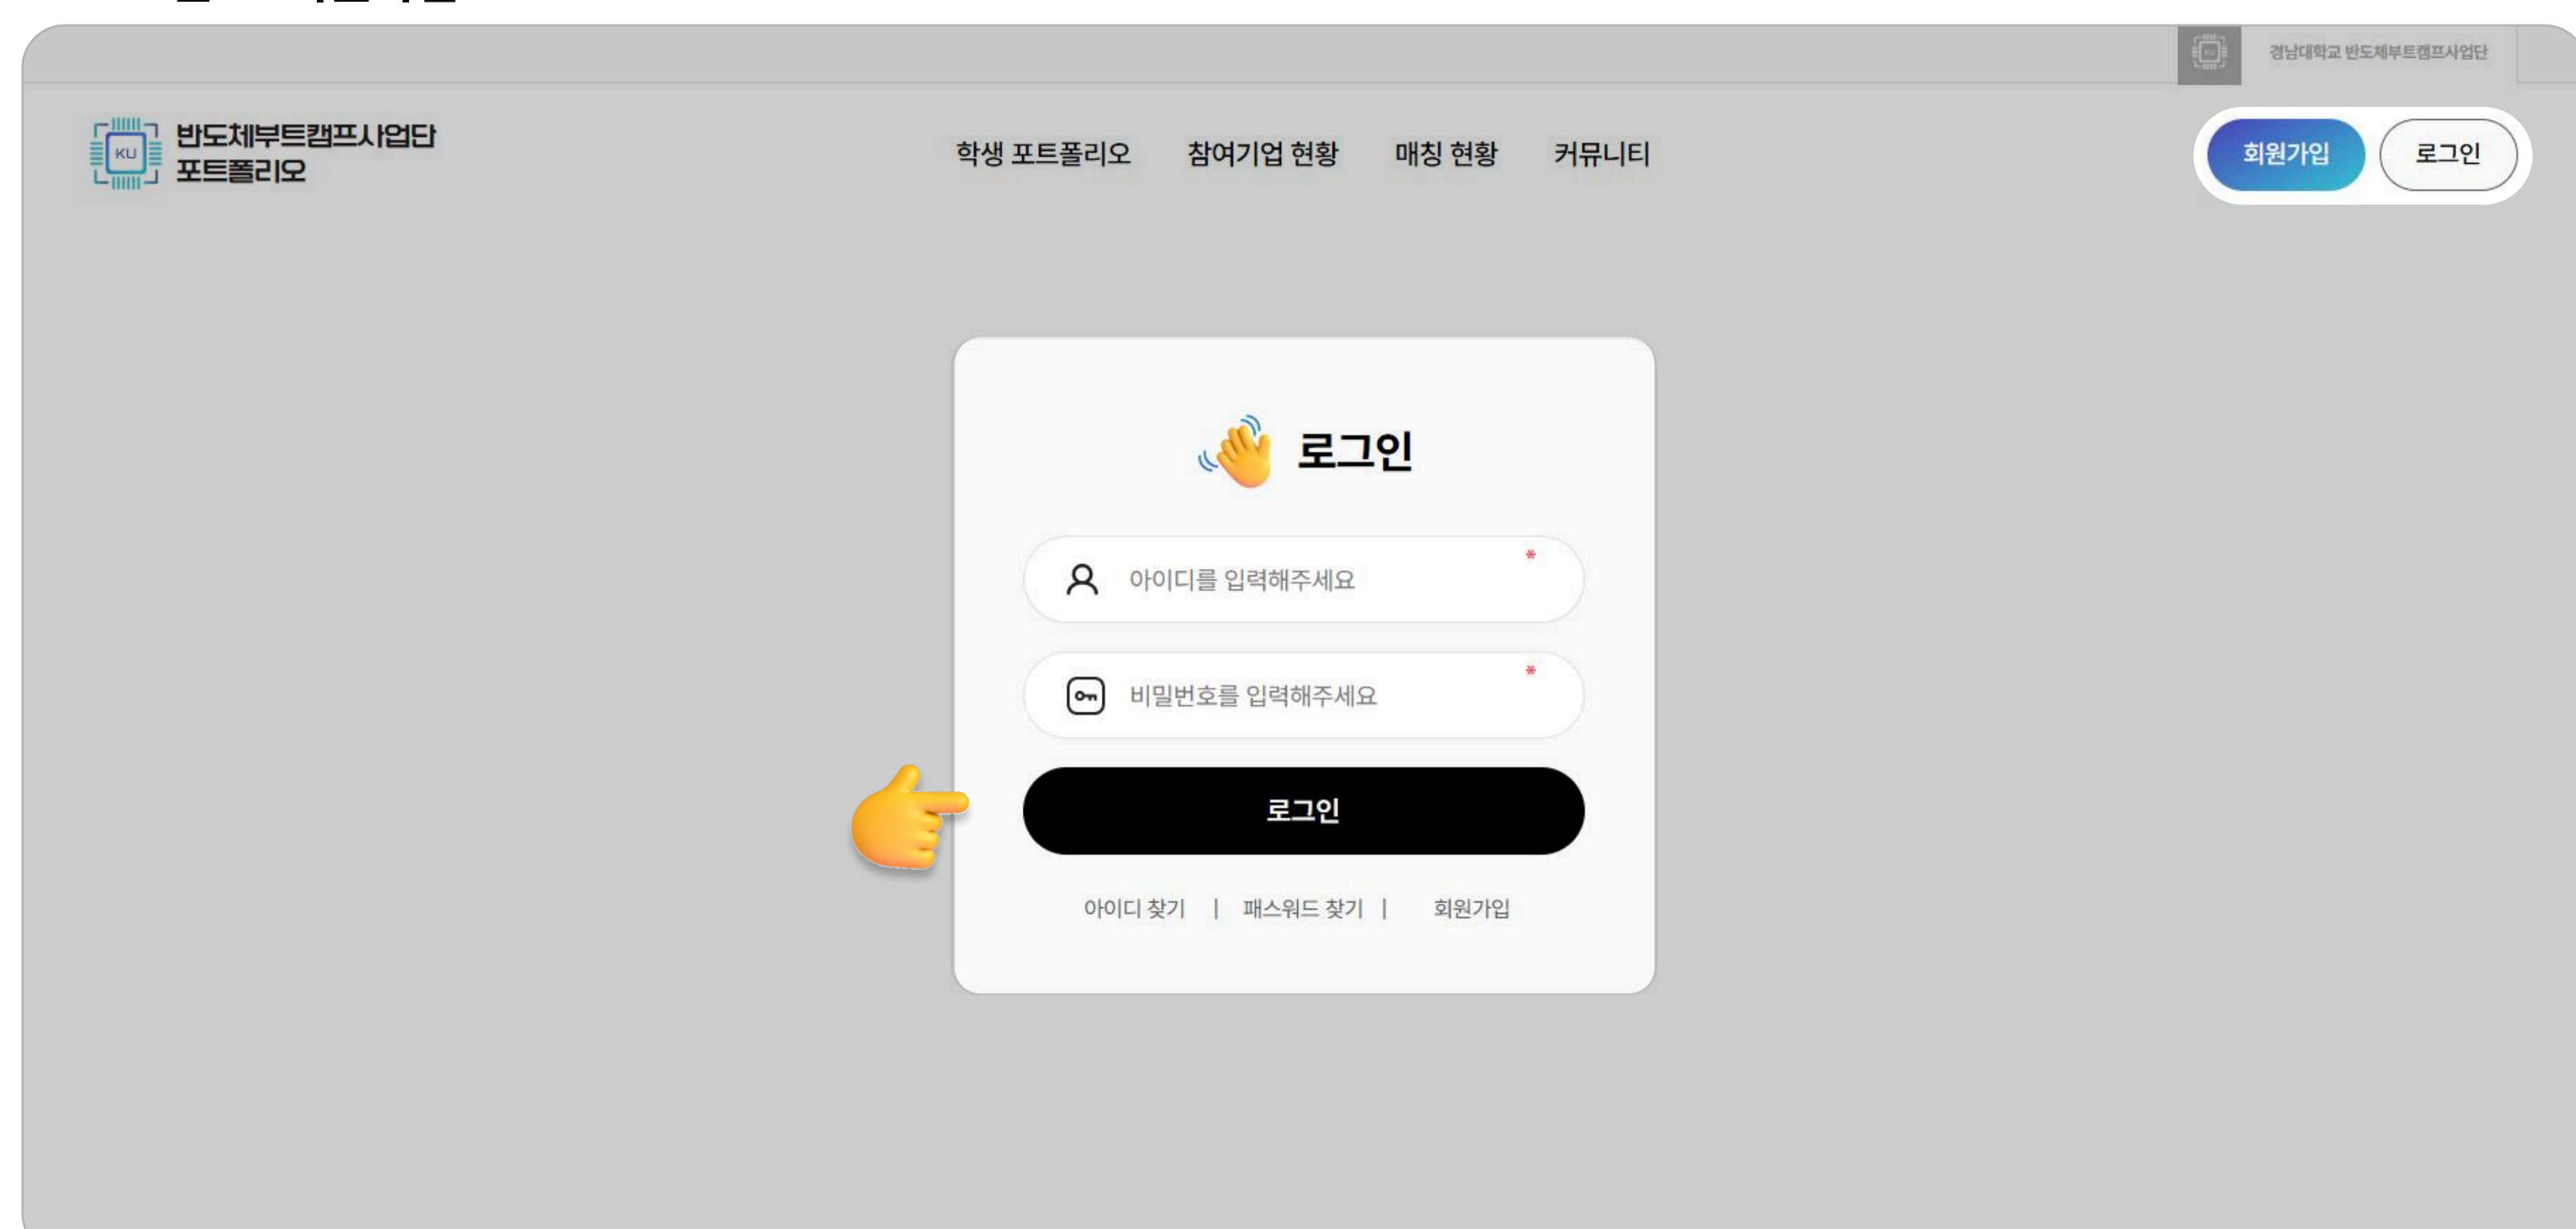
경남대학교 반도체부트캠프사업단

KU 반도체부트캠프사업단 포트폴리오

학생 포트폴리오 참여기업 현황 매칭 현황 커뮤니티

회원가입 로그인

로그인

아이디를 입력해주세요 *

비밀번호를 입력해주세요 *

로그인

아이디 찾기 | 패스워드 찾기 | 회원가입